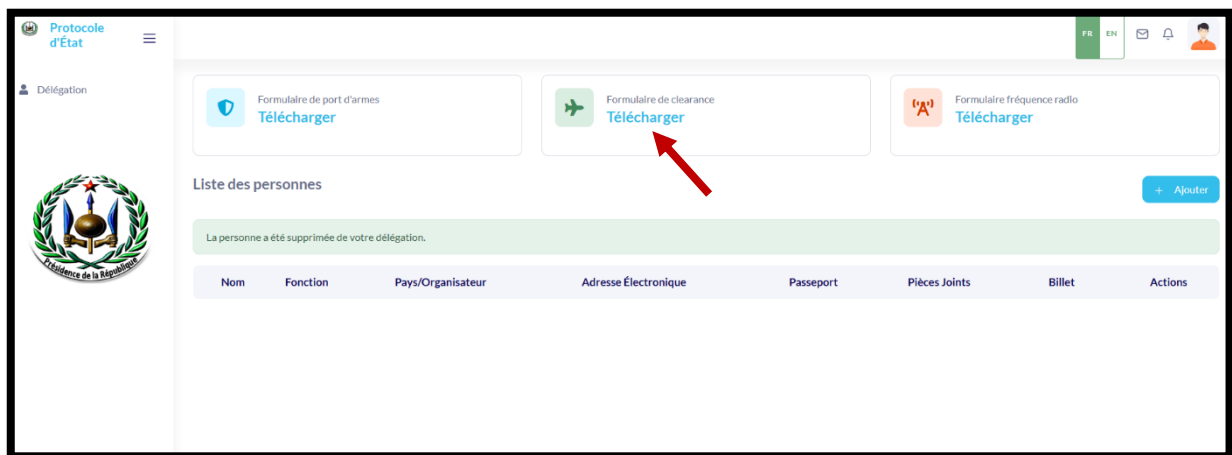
Protocole d'État

FR EN

Délégation

Présidence de la République

Formulaire de port d'armes
Télécharger

Formulaire de clearance
Télécharger

Formulaire fréquence radio
Télécharger

Liste des personnes

+ Ajouter

La personne a été supprimée de votre délégation.

| Nom | Fonction | Pays/Organisateur | Adresse Électronique | Passeport | Pièces Joints | Billet | Actions |
|---|---|---|---|---|---|---|---|